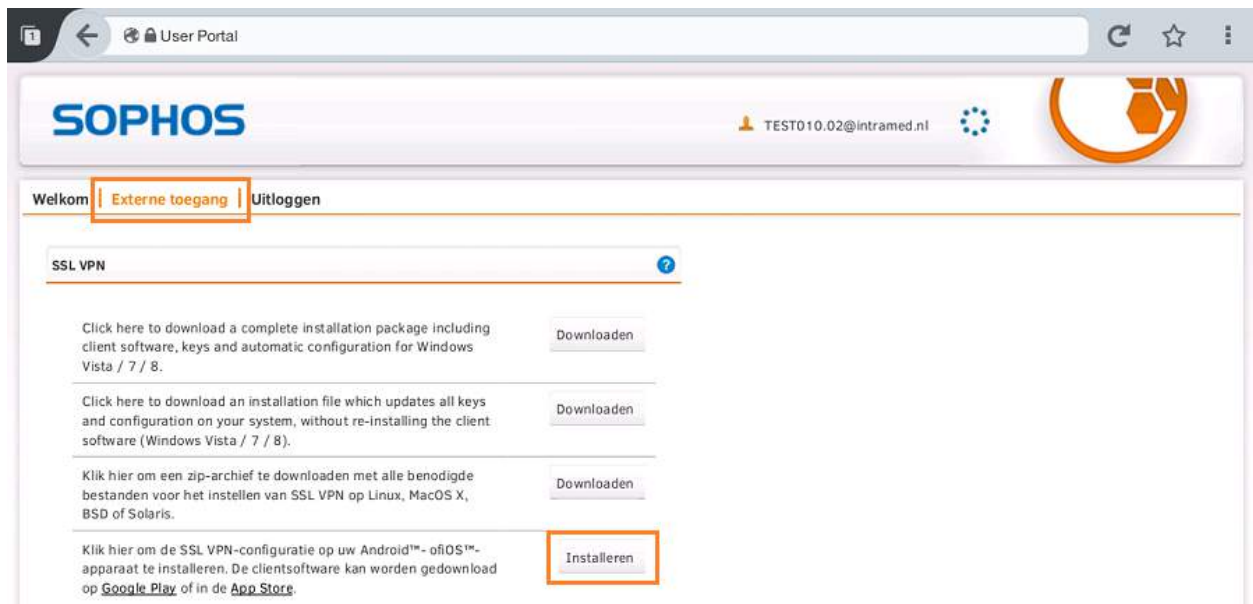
1

User Portal

SOPHOS

TEST010.02@intramed.nl

Welkom | Externe toegang | Uitloggen

SSL VPN

Click here to download a complete installation package including client software, keys and automatic configuration for Windows Vista / 7 / 8.

Downloaden

Click here to download an installation file which updates all keys and configuration on your system, without re-installing the client software (Windows Vista / 7 / 8).

Downloaden

Klik hier om een zip-archief te downloaden met alle benodigde bestanden voor het instellen van SSL VPN op Linux, MacOS X, BSD of Solaris.

Downloaden

Klik hier om de SSL VPN-configuratie op uw Android™- ofiOS™-apparaat te installeren. De clientsoftware kan worden gedownload op Google Play of in de App Store.

Installeren